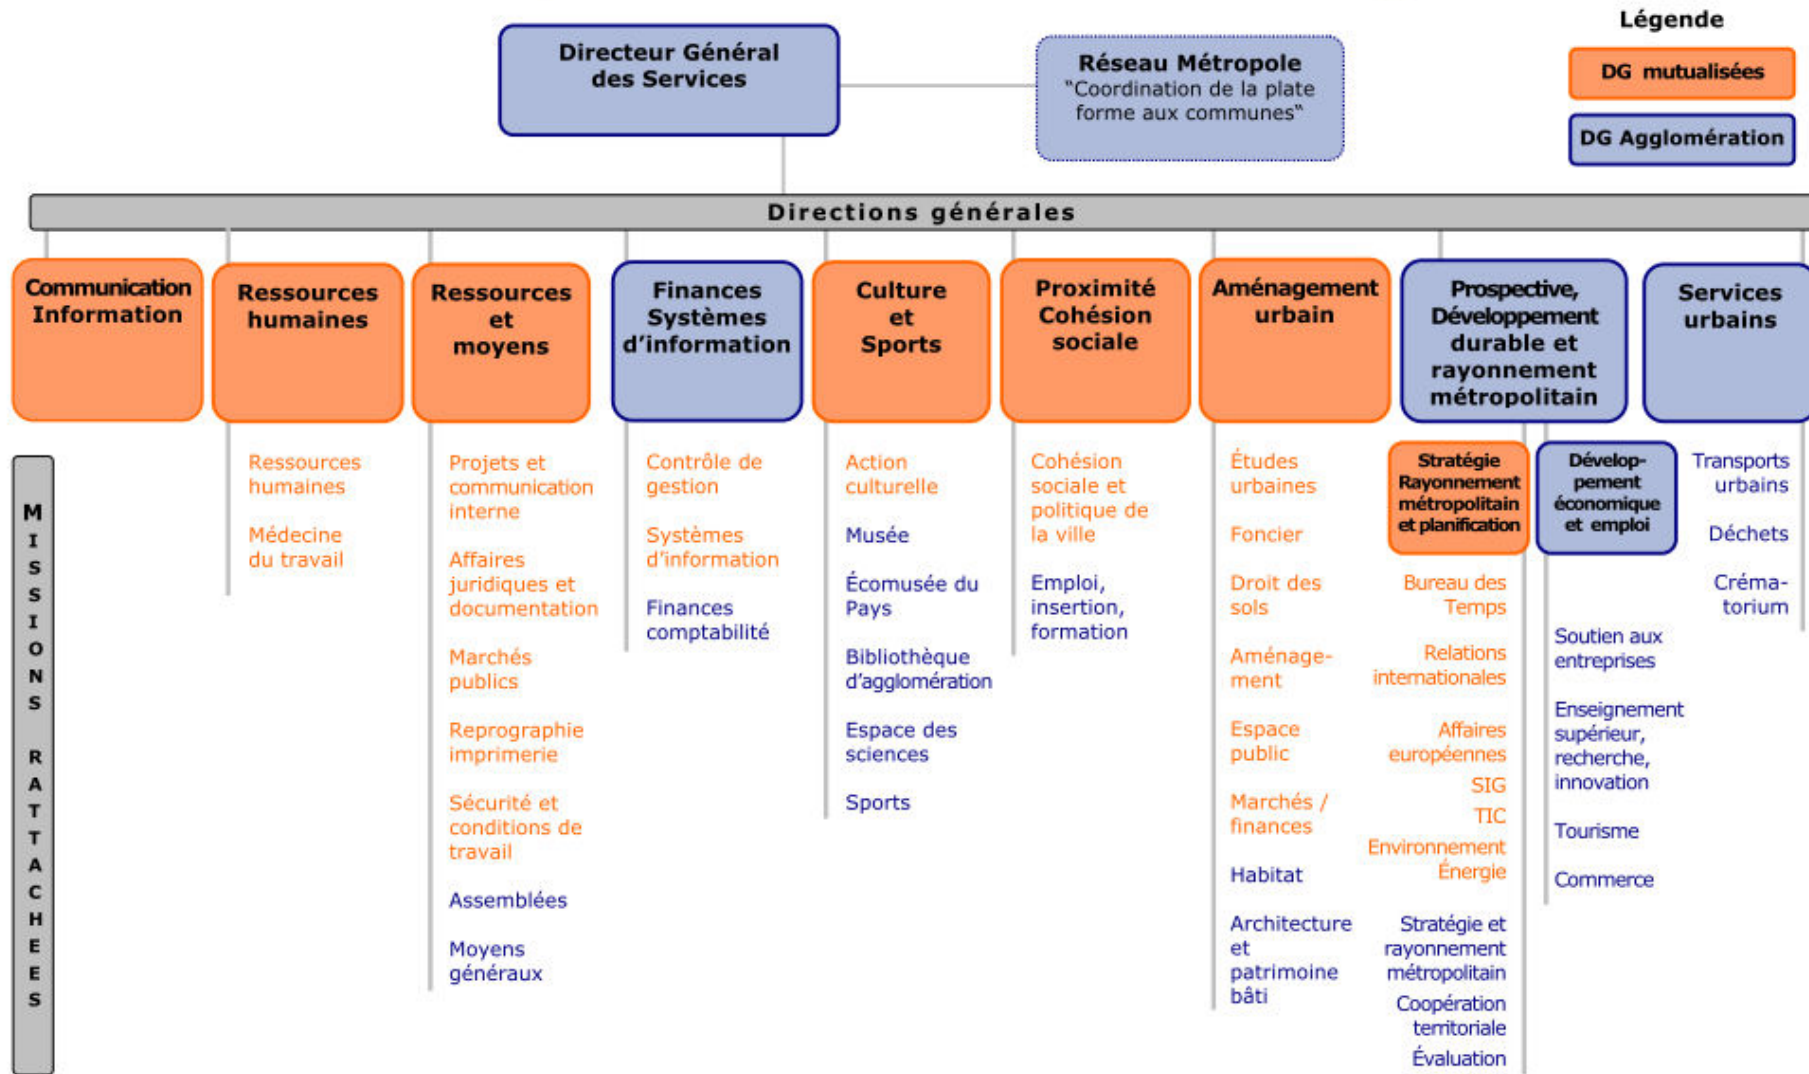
Directeur Général des Services

Réseau Métropole
"Coordination de la plate forme aux communes"

Légende
DG mutualisées
DG Agglomération

Directions générales

MISSIONS RATTACHEES

Communication Information

Ressources humaines
Ressources humaines
Médecine du travail

Ressources et moyens
Projets et communication interne
Affaires juridiques et documentation
Marchés publics
Reprographie imprimerie
Sécurité et conditions de travail
Assemblées
Moyens généraux

Finances Systèmes d'information
Contrôle de gestion
Systèmes d'information
Finances comptabilité

Culture et Sports
Action culturelle
Musée
Écomusée du Pays
Bibliothèque d'agglomération
Espace des sciences
Sports

Proximité Cohésion sociale
Cohésion sociale et politique de la ville
Emploi, insertion, formation

Aménagement urbain
Études urbaines
Foncier
Droit des sols
Aménagement
Espace public
Marchés / finances
Habitat
Architecture et patrimoine bâti

Prospective, Développement durable et rayonnement métropolitain
Stratégie Rayonnement métropolitain et planification
Bureau des Temps
Relations internationales
Affaires européennes
SIG
TIC
Environnement Énergie
Stratégie et rayonnement métropolitain
Coopération territoriale
Évaluation

Dévelop-pement économique et emploi
Soutien aux entreprises
Enseignement supérieur, recherche, innovation
Tourisme
Commerce

Services urbains
Transports urbains
Déchets
Créma-torium